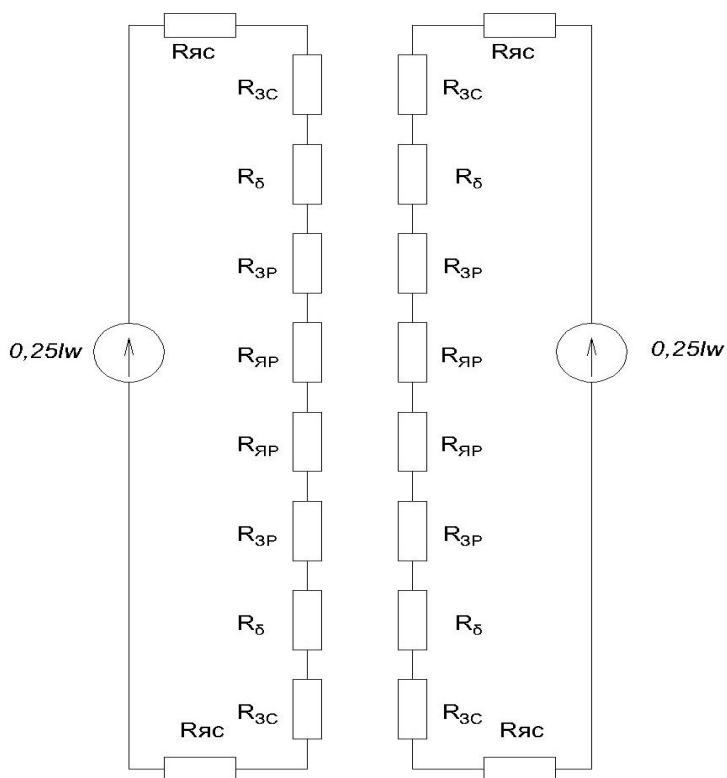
Rяс

Rяс

$R_{ЗС}$

$R_{ЗС}$

$R_{\delta}$

$R_{\delta}$

$R_{ЗР}$

$R_{ЗР}$

0,25Iw

$R_{ЯР}$

$R_{ЯР}$

0,25Iw

$R_{ЯР}$

$R_{ЯР}$

$R_{ЗР}$

$R_{ЗР}$

$R_{\delta}$

$R_{\delta}$

$R_{ЗС}$

$R_{ЗС}$

Rяс

Rяс